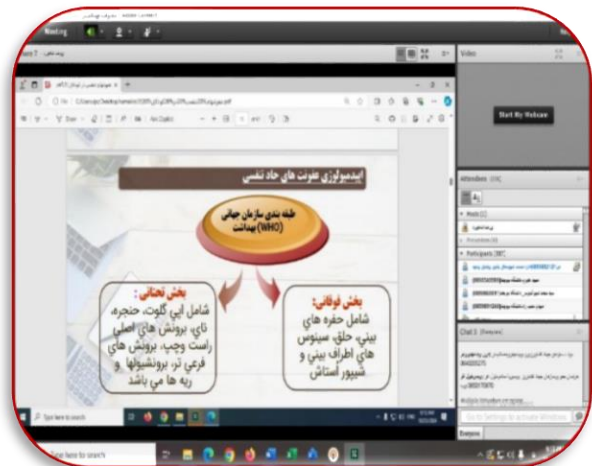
Meeting

Video

Start My Webcam

Attendees

Chat

اپیدمیولوژی عفونت های حاد تنفسی

طبقه بندی سازمان جهانی بهداشت (WHO)

بخش تحتانی:
شامل اپی گلوت، حنجره، نای، برونش های اصلی راست وچپ، برونش های فرعی تر، برونشیولها و ریه ها می باشد

بخش فوقانی:
شامل حفره های بینی، حلق، سینوس های اطراف بینی و شیپور استاش

Type here to search

Go to Settings to activate Windows.

Type here to search